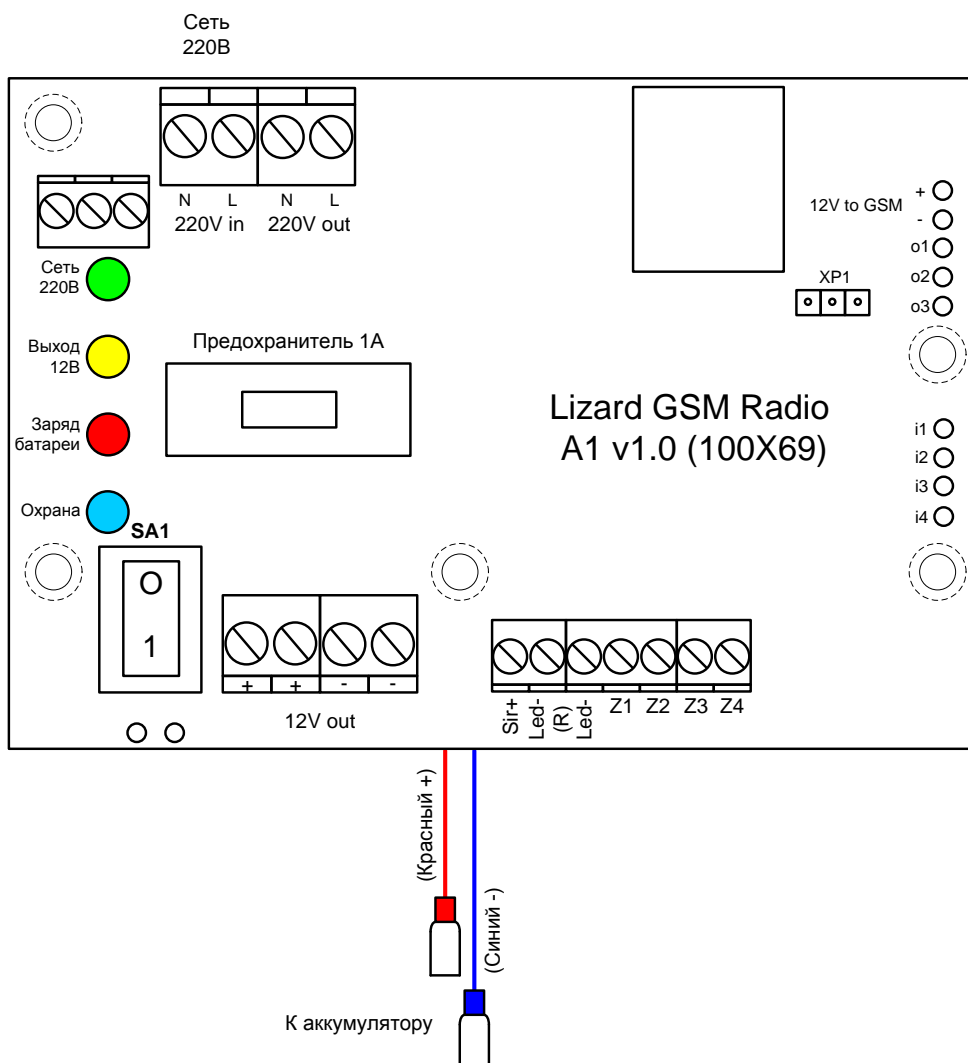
Сеть
220В

N L N L
220V in 220V out

12V to GSM
+
-
o1
o2
o3

XP1

Сеть
220В

Выход
12В

Предохранитель 1А

Заряд
батареи

Lizard GSM Radio
A1 v1.0 (100X69)

i1
i2
i3
i4

Охрана

SA1

O
1

+ + - -
12V out

Sir+ Led- (R) Led- Z1 Z2 Z3 Z4

(Красный +)

(Синий -)

К аккумулятору